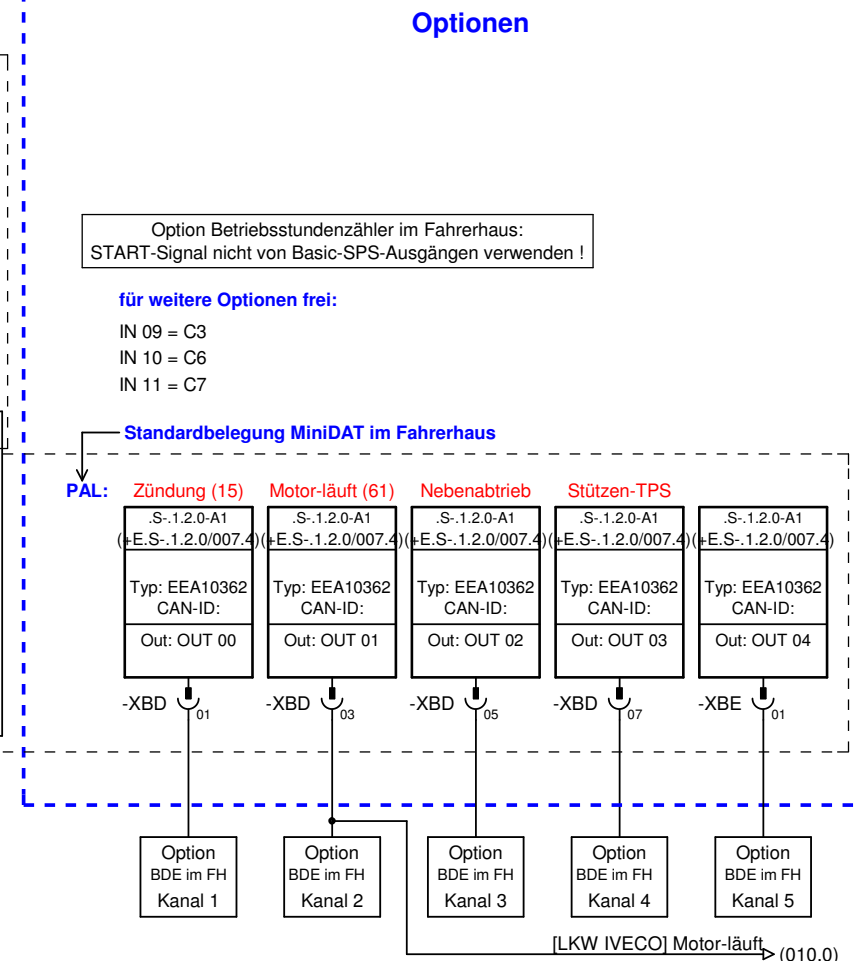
Optionen

Option Betriebsstundenzähler im Fahrerhaus:
START-Signal nicht von Basic-SPS-Ausgängen verwenden !

für weitere Optionen frei:

IN 09 = C3
IN 10 = C6
IN 11 = C7

Standardbelegung MiniDAT im Fahrerhaus

PAL:

Zündung (15)
.S-.1.2.0-A1
(+E.S-.1.2.0/007.4)
Typ: EEA10362
CAN-ID:
Out: OUT 00
-XBD 01

Motor-läuft (61)
.S-.1.2.0-A1
(+E.S-.1.2.0/007.4)
Typ: EEA10362
CAN-ID:
Out: OUT 01
-XBD 03

Nebenabtrieb
.S-.1.2.0-A1
(+E.S-.1.2.0/007.4)
Typ: EEA10362
CAN-ID:
Out: OUT 02
-XBD 05

Stützen-TPS
.S-.1.2.0-A1
(+E.S-.1.2.0/007.4)
Typ: EEA10362
CAN-ID:
Out: OUT 03
-XBD 07

.S-.1.2.0-A1
(+E.S-.1.2.0/007.4)
Typ: EEA10362
CAN-ID:
Out: OUT 04
-XBE 01

Option
BDE im FH
Kanal 1

Option
BDE im FH
Kanal 2

Option
BDE im FH
Kanal 3

Option
BDE im FH
Kanal 4

Option
BDE im FH
Kanal 5

[LKW IVECO] Motor-läuft (010.0)